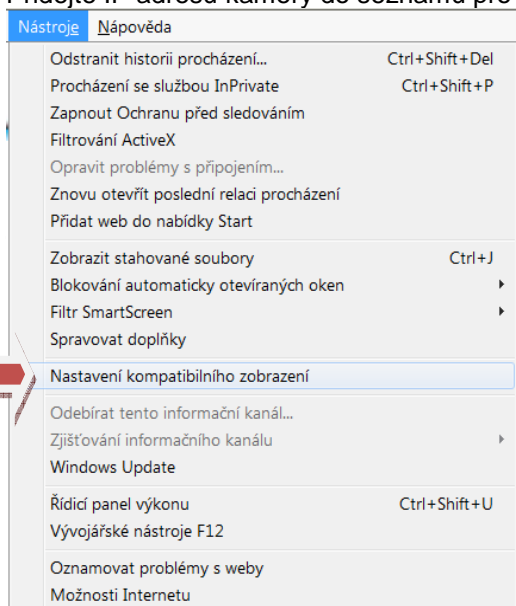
Přidejte IP adresu kamery do seznamu pro

Nástroje Nápověda

Odstranit historii procházení... Ctrl+Shift+Del
Procházení se službou InPrivate Ctrl+Shift+P
Zapnout Ochranu před sledováním
Filtrování ActiveX
Opravit problémy s připojením...
Znovu otevřít poslední relaci procházení
Přidat web do nabídky Start

Zobrazit stahované soubory Ctrl+J
Blokování automaticky otevíraných oken
Filtr SmartScreen
Spravovat doplňky

Nastavení kompatibilního zobrazení

Odebírat tento informační kanál...
Zjišťování informačního kanálu
Windows Update

Řídicí panel výkonu Ctrl+Shift+U
Vývojářské nástroje F12

Oznamovat problémy s weby
Možnosti Internetu